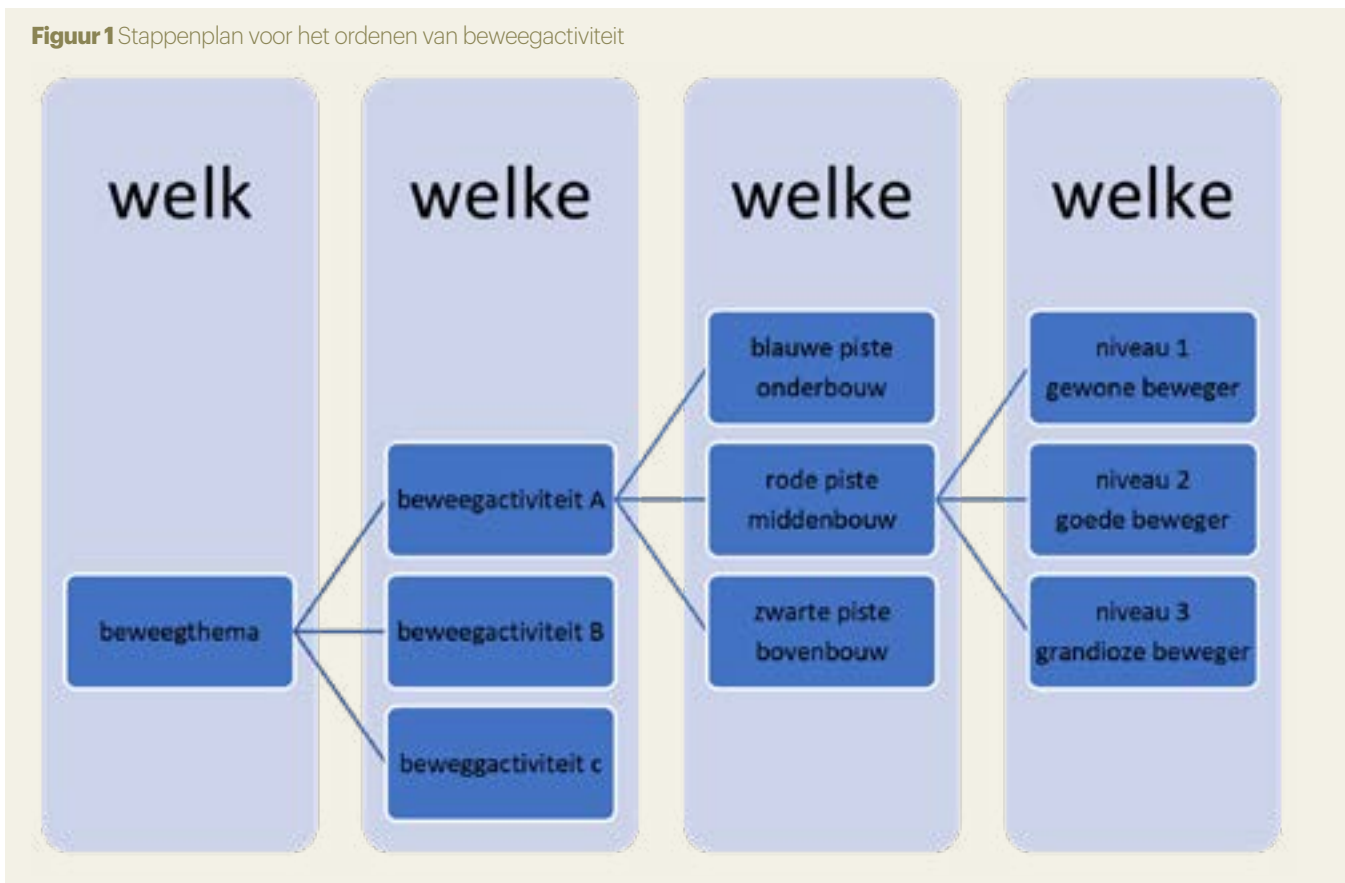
**Figuur 1** Stappenplan voor het ordenen van beweegactiviteit

welk

welke

welke

welke

beweegthema

beweegactiviteit A

beweegactiviteit B

beweggactiviteit c

blauwe piste onderbouw

rode piste middenbouw

zwarte piste bovenbouw

niveau 1 gewone beweger

niveau 2 goede beweger

niveau 3 grandioze beweger